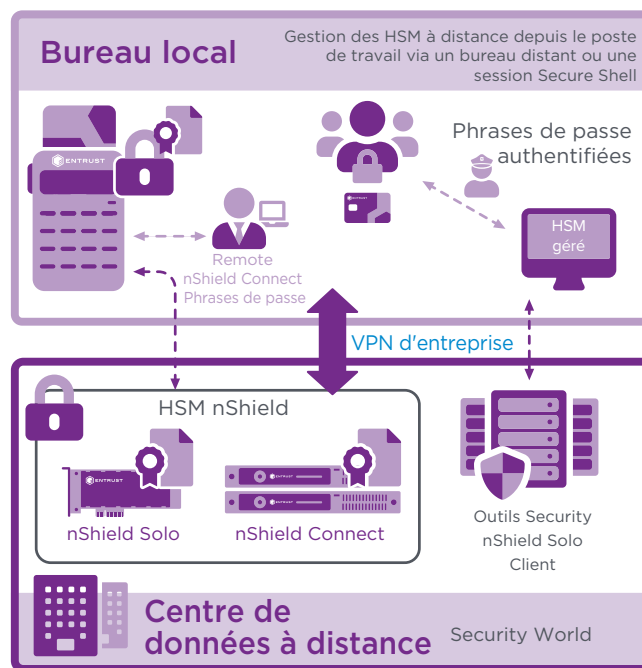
Bureau local

Gestion des HSM à distance depuis le poste de travail via un bureau distant ou une session Secure Shell

ENTRUST

Phrases de passe authentifiées

Remote nShield Connect Phrases de passe

HSM géré

VPN d'entreprise

HSM nShield

ENTRUST

nShield Solo

nShield Connect

Outils Security nShield Solo Client

Centre de données à distance

Security World